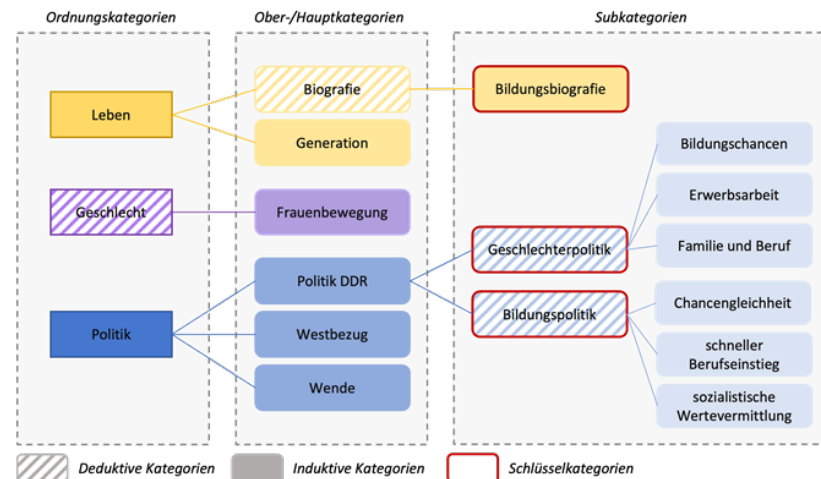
Ordnungskategorien

Leben

Geschlecht

Politik

Ober-/Hauptkategorien

Biografie

Generation

Frauenbewegung

Politik DDR

Westbezug

Wende

Subkategorien

Bildungsbiografie

Geschlechterpolitik

Bildungspolitik

Bildungschancen

Erwerbsarbeit

Familie und Beruf

Chancengleichheit

schneller Berufseinstieg

sozialistische Wertevermittlung

Deduktive Kategorien

Induktive Kategorien

Schlüsselkategorien